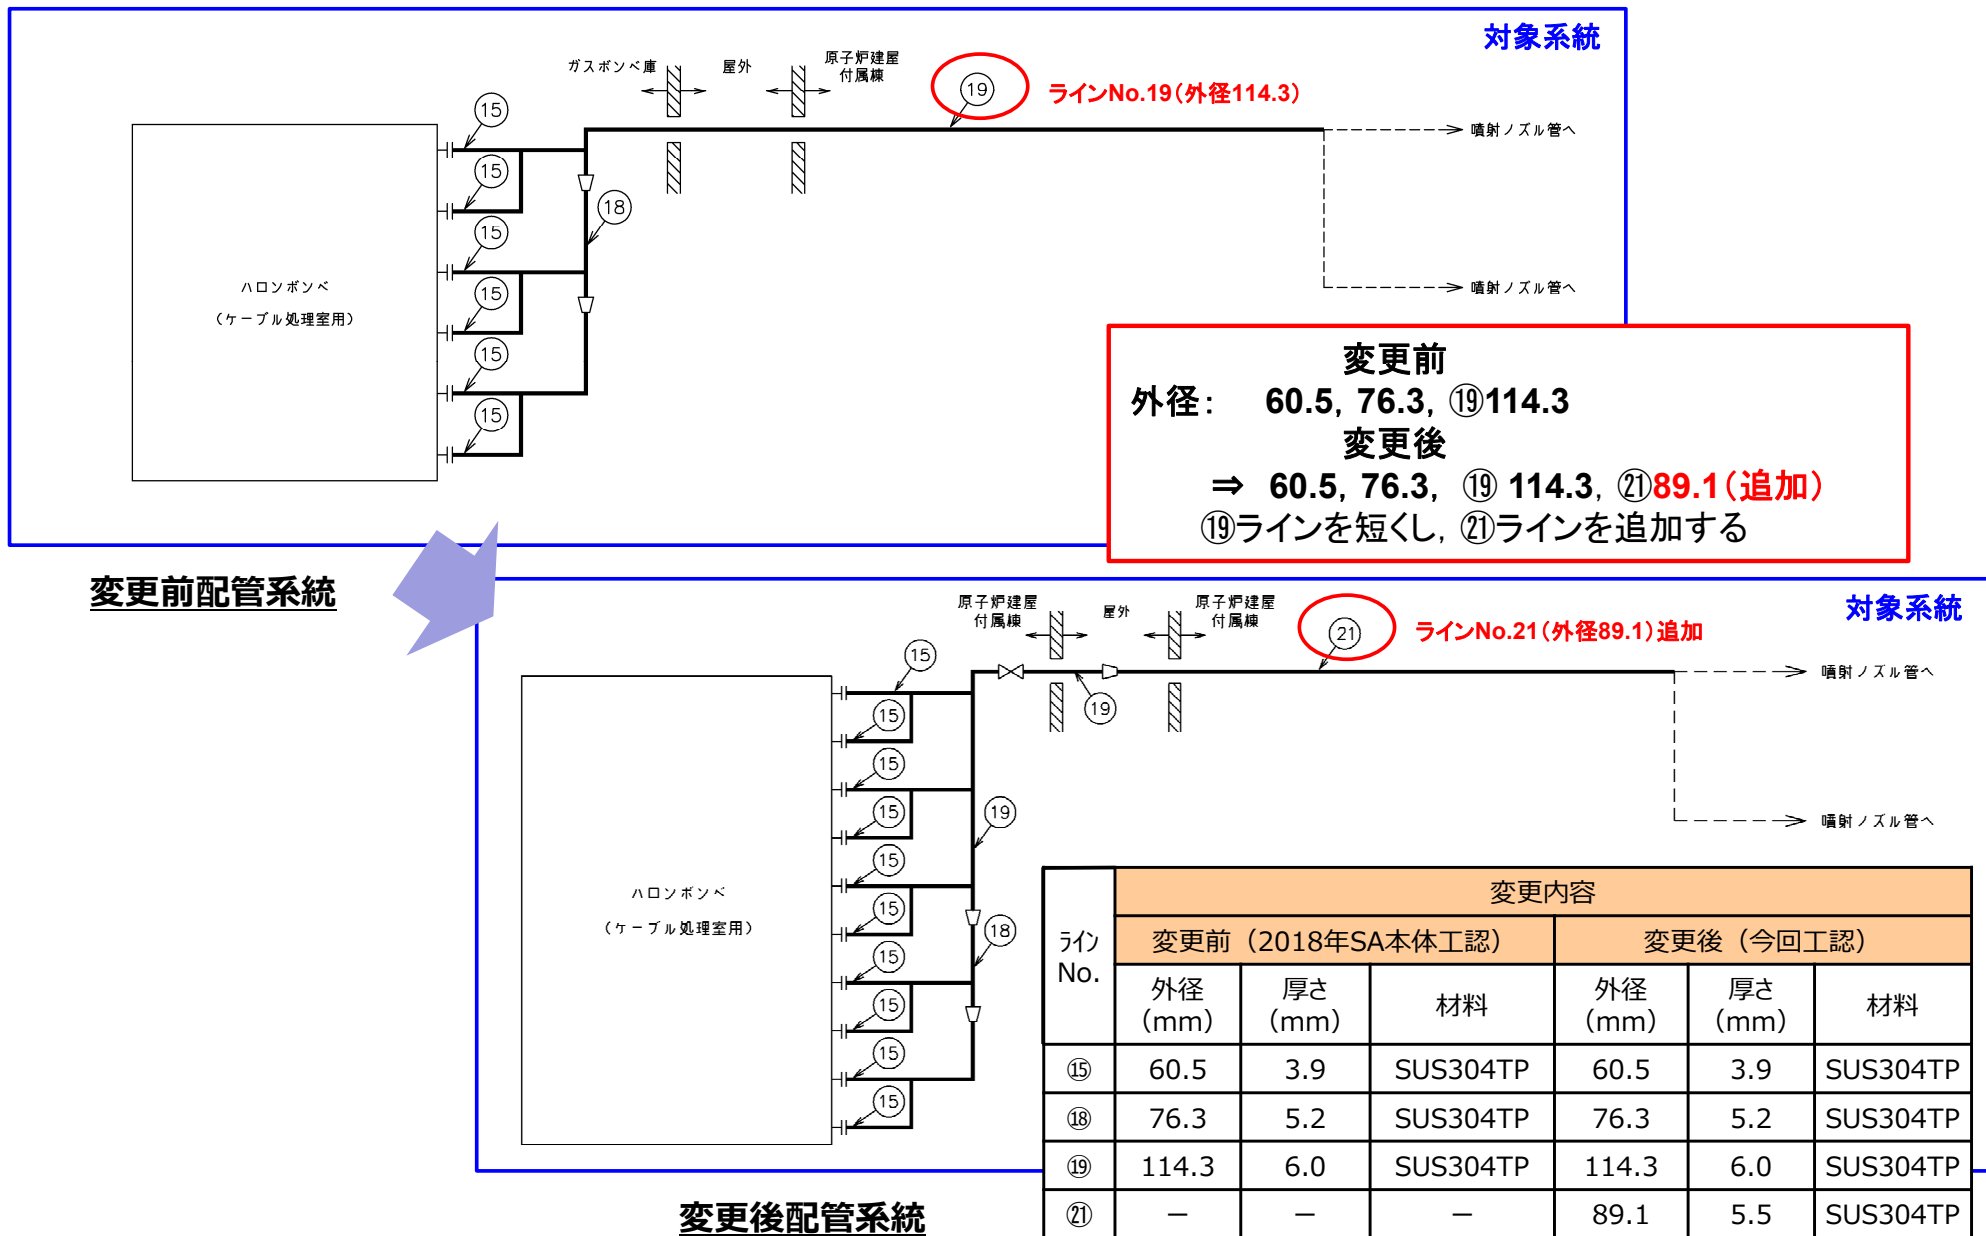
対象系統

ガスボンベ庫　屋外　原子炉建屋付属棟

⑲ ラインNo.19（外径114.3）

噴射ノズル管へ

噴射ノズル管へ

⑮ ⑮ ⑮ ⑮ ⑮ ⑮ ⑱

ハロンボンベ
（ケーブル処理室用）

変更前
外径：　60.5，76.3，⑲114.3
変更後
⇒　60.5，76.3，⑲ 114.3，㉑89.1（追加）
⑲ラインを短くし，㉑ラインを追加する

変更前配管系統

原子炉建屋付属棟　屋外　原子炉建屋付属棟

㉑ ラインNo.21（外径89.1）追加

対象系統

噴射ノズル管へ

噴射ノズル管へ

⑮ ⑮ ⑮ ⑮ ⑮ ⑮ ⑮ ⑮ ⑮ ⑮ ⑲ ⑲ ⑱

ハロンボンベ
（ケーブル処理室用）

| ライン No. | 変更内容 | | | | | |
|---|---|---|---|---|---|---|
| | 変更前（2018年SA本体工認） | | | 変更後（今回工認） | | |
| | 外径 (mm) | 厚さ (mm) | 材料 | 外径 (mm) | 厚さ (mm) | 材料 |
| ⑮ | 60.5 | 3.9 | SUS304TP | 60.5 | 3.9 | SUS304TP |
| ⑱ | 76.3 | 5.2 | SUS304TP | 76.3 | 5.2 | SUS304TP |
| ⑲ | 114.3 | 6.0 | SUS304TP | 114.3 | 6.0 | SUS304TP |
| ㉑ | － | － | － | 89.1 | 5.5 | SUS304TP |

変更後配管系統